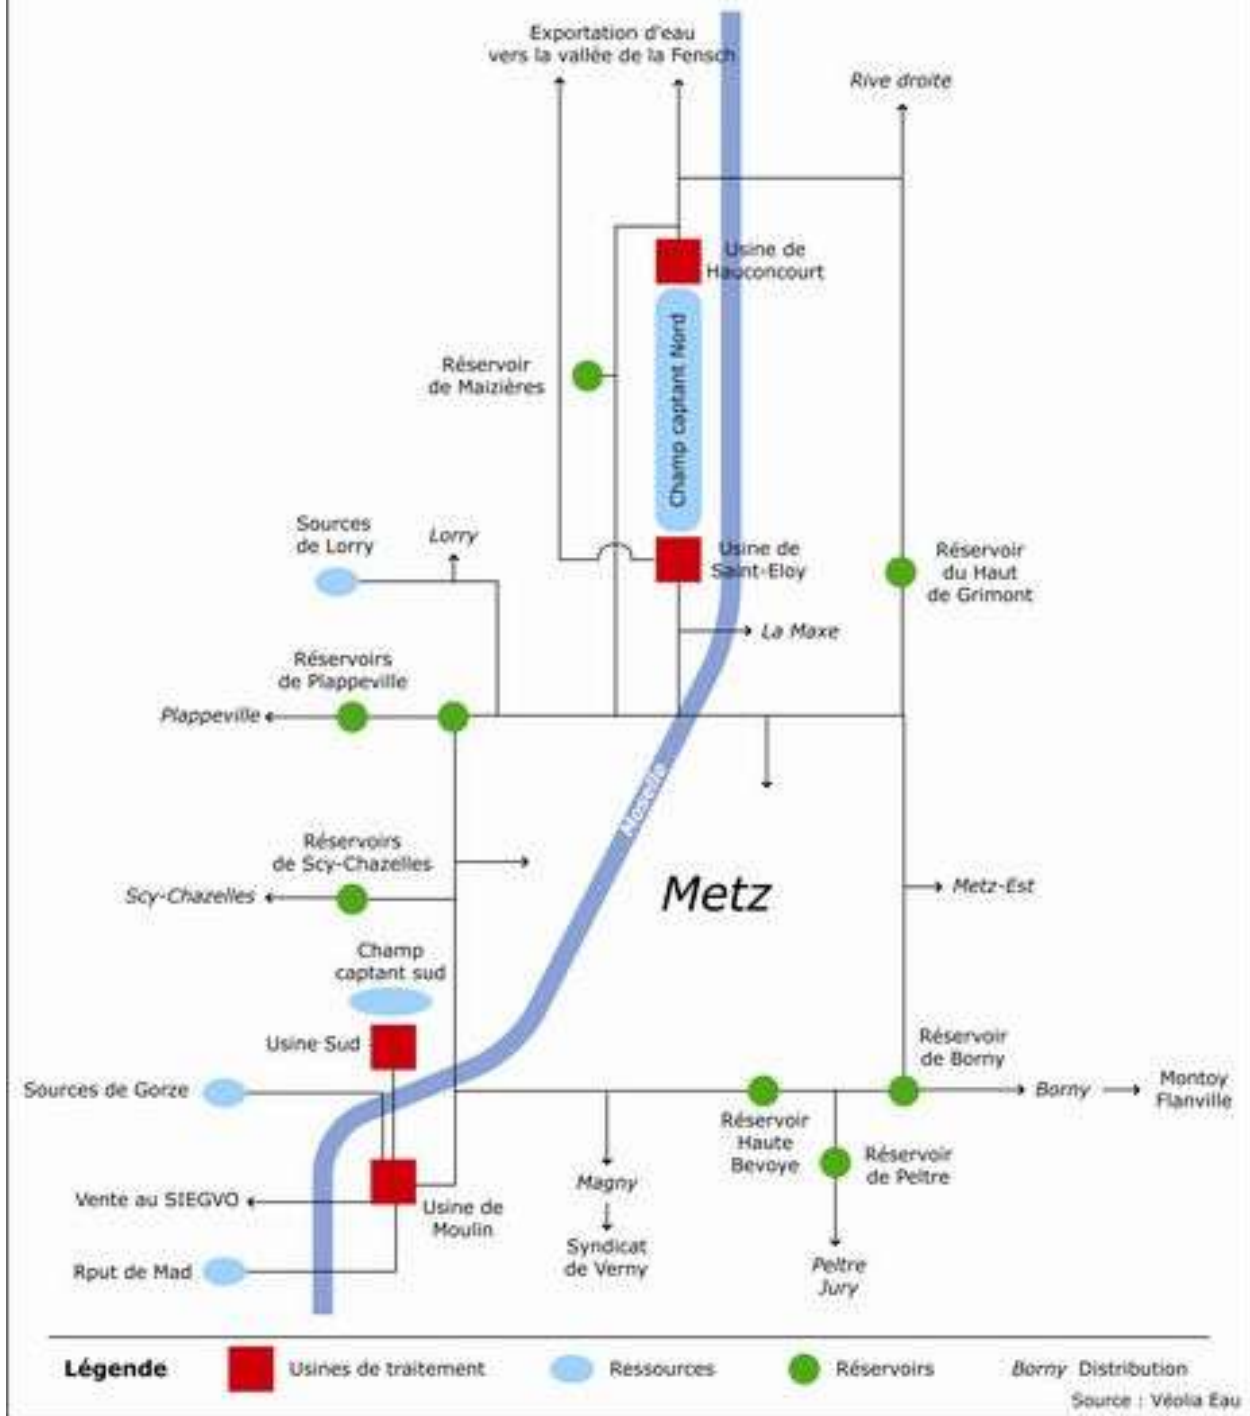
Exportation d'eau vers la vallée de la Fensch

Rive droite

Usine de Hauconcourt

Réservoir de Maizières

Champ captant Nord

Sources de Lorry

Lorry

Usine de Saint-Eloy

Réservoir du Haut de Grimont

La Maxe

Réservoirs de Plappeville

Plappeville

Moselle

Réservoirs de Scy-Chazelles

Scy-Chazelles

Metz

Metz-Est

Champ captant sud

Usine Sud

Réservoir de Borny

Sources de Gorze

Borny

Montoy Flanville

Réservoir Haute Bevoye

Réservoir de Peltre

Magny

Vente au SIEGVO

Usine de Moulin

Syndicat de Verny

Peltre Jury

Rput de Mad

Légende

Usines de traitement

Ressources

Réservoirs

Borny Distribution

Source : Véolia Eau